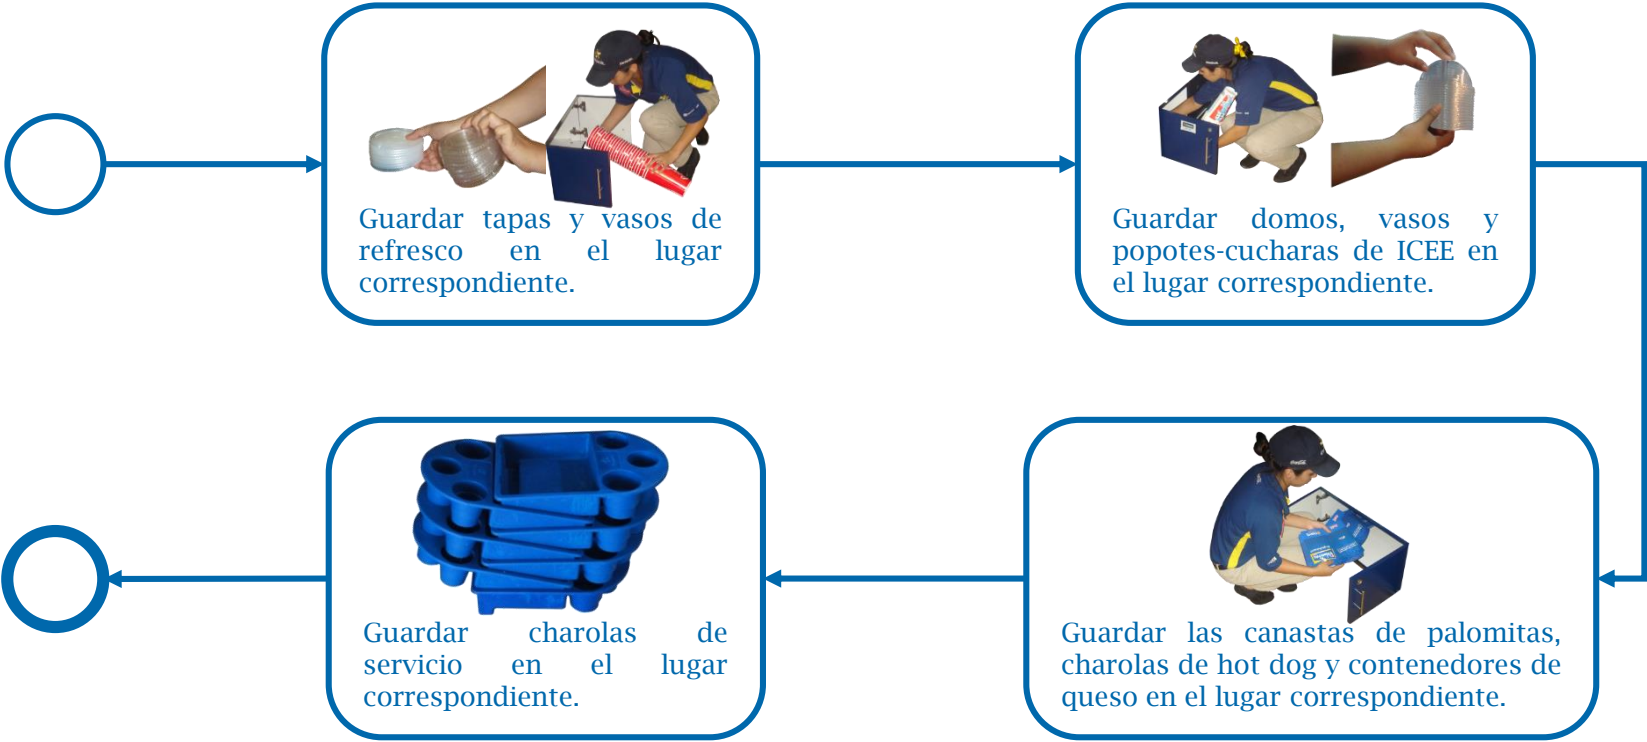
Guardar tapas y vasos de refresco en el lugar correspondiente.

Guardar domos, vasos y popotes-cucharas de ICEE en el lugar correspondiente.

Guardar las canastas de palomitas, charolas de hot dog y contenedores de queso en el lugar correspondiente.

Guardar charolas de servicio en el lugar correspondiente.